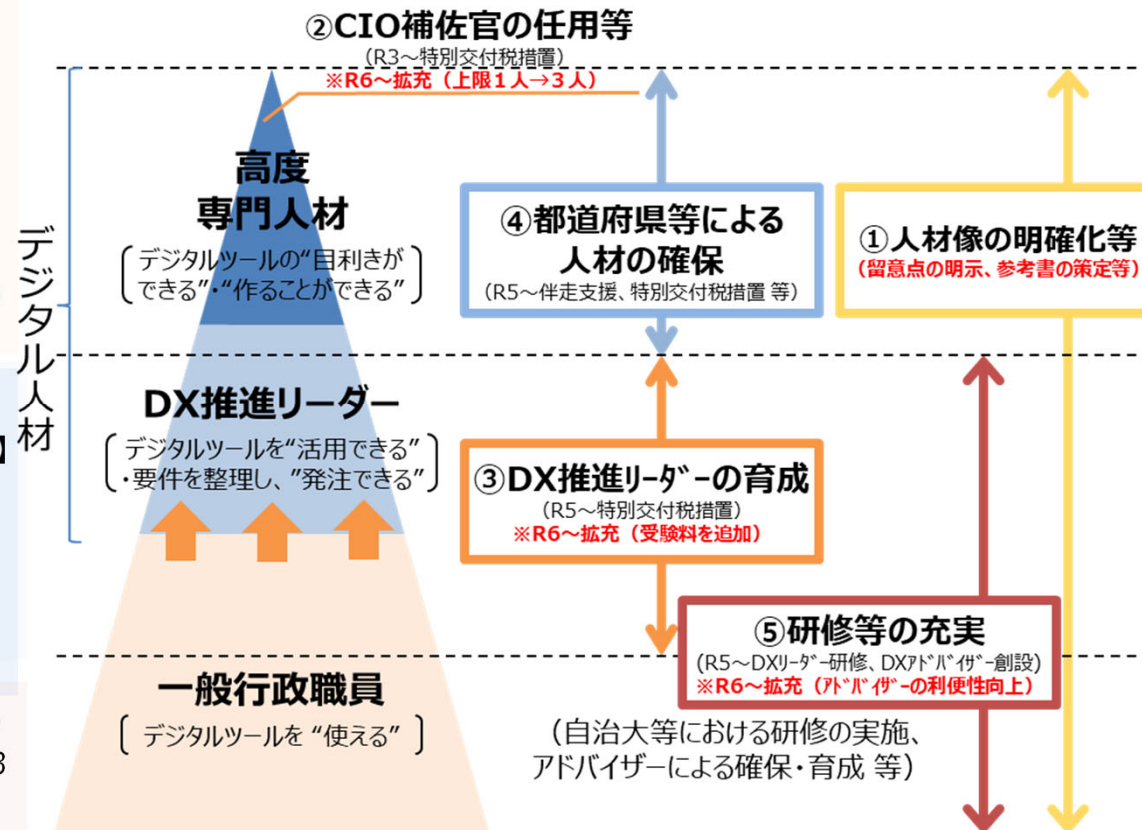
②CIO補佐官の任用等
(R3～特別交付税措置)
※R6～拡充（上限１人→３人）

デジタル人材

高度
専門人材
デジタルツールの"目利きができる"・"作ることができる"

④都道府県等による
人材の確保
(R5～伴走支援、特別交付税措置 等)

①人材像の明確化等
(留意点の明示、参考書の策定等)

DX推進リーダー
デジタルツールを"活用できる"
・要件を整理し、"発注できる"

③DX推進ﾘｰﾀﾞｰの育成
(R5～特別交付税措置)
※R6～拡充（受験料を追加）

⑤研修等の充実
(R5～DXﾘｰﾀﾞｰ研修、DXｱﾄﾞﾊﾞｲｻﾞｰ創設)
※R6～拡充（ｱﾄﾞﾊﾞｲｻﾞｰの利便性向上）

一般行政職員
デジタルツールを "使える"

(自治大等における研修の実施、
アドバイザーによる確保・育成 等)